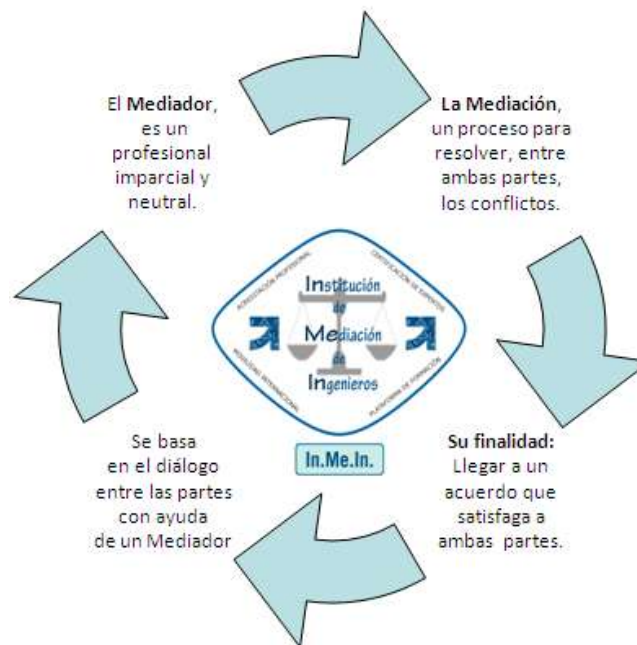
El **Mediador**, es un profesional imparcial y neutral.

**La Mediación**, un proceso para resolver, entre ambas partes, los conflictos.

ACREDITACIÓN PROFESIONAL
CERTIFICACIÓN DE EXPERTOS
Institución de Mediación de Ingenieros
MEDIACIÓN INTERNACIONAL
PLATAFORMA DE FORMACIÓN

In.Me.In.

**Su finalidad:** Llegar a un acuerdo que satisfaga a ambas partes.

Se basa en el diálogo entre las partes con ayuda de un Mediador